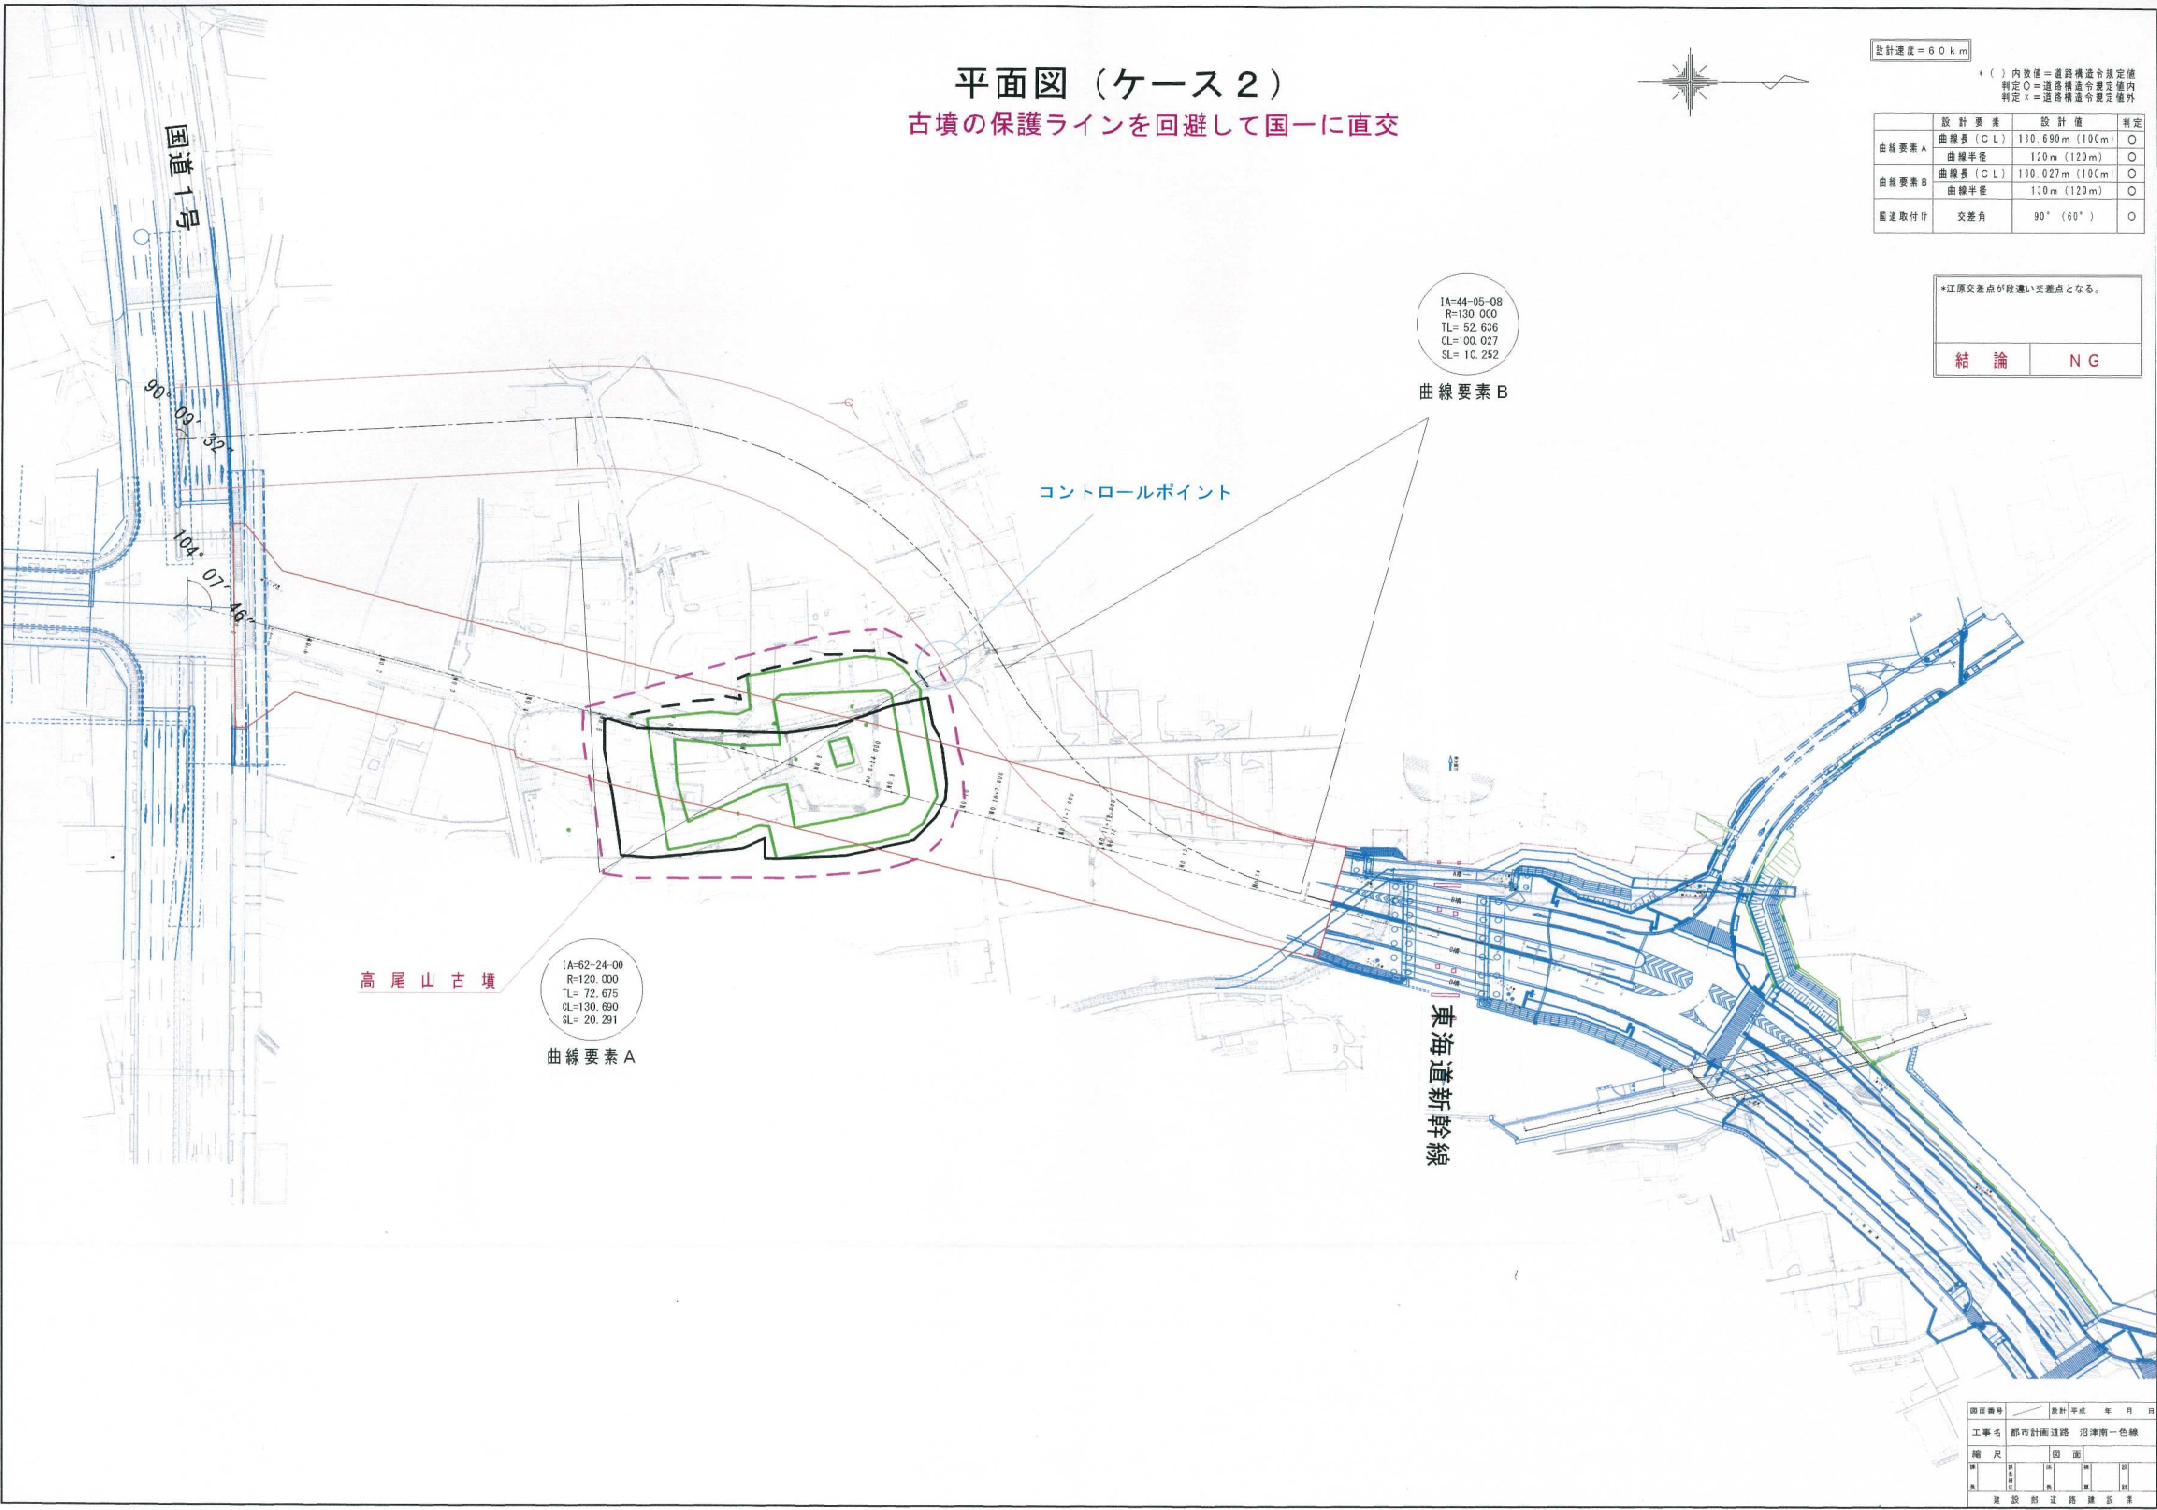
平面図（ケース２）

古墳の保護ラインを回避して国一に直交

設計速度＝６０ｋｍ

＊（ ）内数値＝道路構造令規定値
判定○＝道路構造令規定値内
判定×＝道路構造令規定値外

| | 設計要素 | 設計値 | 判定 |
|---|---|---|---|
| 曲線要素A | 曲線長（CL） | 130.690m（100m） | ○ |
| | 曲線半径 | 120m（120m） | ○ |
| 曲線要素B | 曲線長（CL） | 100.027m（100m） | ○ |
| | 曲線半径 | 130m（120m） | ○ |
| 国道取付け | 交差角 | 90°（60°） | ○ |

＊江原交差点が段違い交差点となる。

| 結論 | NG |
|---|---|

国道１号

90° 09′ 32″

104° 07′ 46″

IA=44-05-08
R=130.000
TL=52.636
CL=100.027
SL=10.252

曲線要素B

コントロールポイント

IA=62-24-00
R=120.000
TL=72.675
CL=130.690
SL=20.291

曲線要素A

高尾山古墳

東海道新幹線

| 図面番号 | | 設計 平成 年 月 日 |
|---|---|---|
| 工事名 | 都市計画道路 沼津南一色線 | |
| 縮尺 | | 図面 |

建設部道路建設課